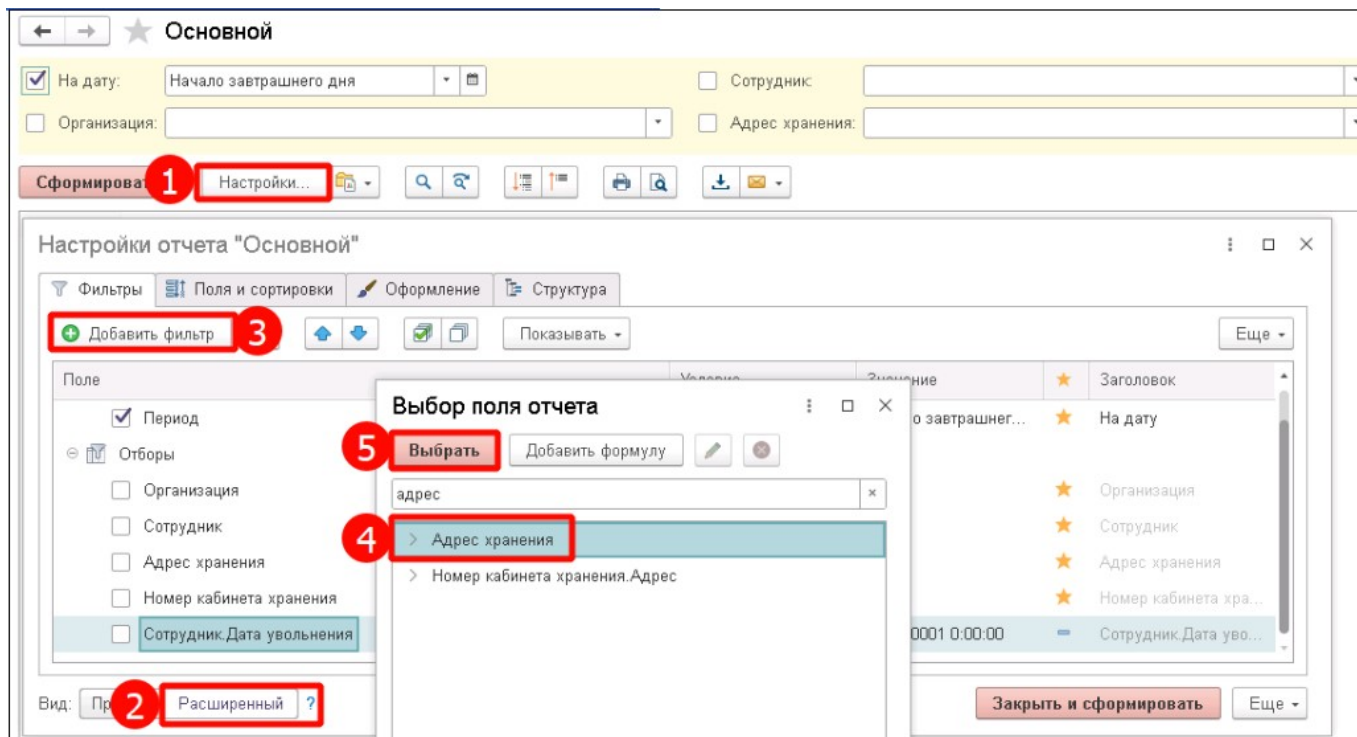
Основной

На дату: Начало завтрашнего дня
Сотрудник:
Организация:
Адрес хранения:

Сформироват 1 Настройки...

Настройки отчета "Основной"

Фильтры | Поля и сортировки | Оформление | Структура

Добавить фильтр 3 Показывать Еще

| Поле | Условие | Значение | | Заголовок |
|---|---|---|---|---|
| Период | | о завтрашнег... | | На дату |
| Отборы | | | | |
| Организация | | | | Организация |
| Сотрудник | | | | Сотрудник |
| Адрес хранения | | | | Адрес хранения |
| Номер кабинета хранения | | | | Номер кабинета хра... |
| Сотрудник.Дата увольнения | | 0001 0:00:00 | | Сотрудник.Дата уво... |

Выбор поля отчета

5 Выбрать Добавить формулу

адрес

4 Адрес хранения
Номер кабинета хранения.Адрес

Вид: Пр 2 Расширенный ?

Закрыть и сформировать Еще